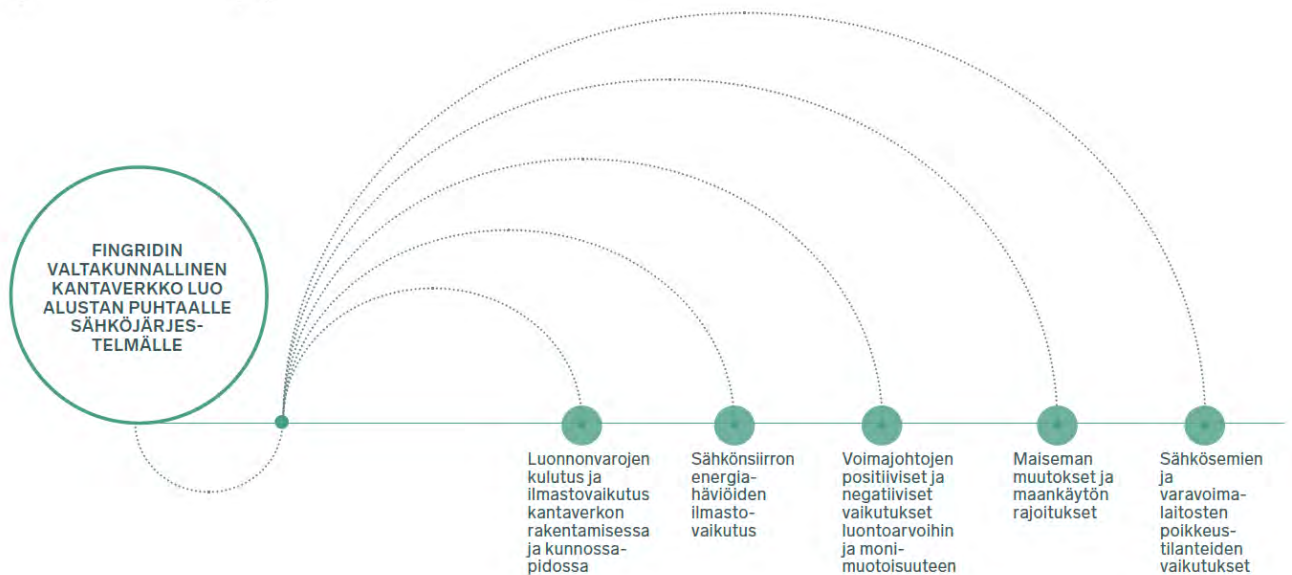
FINGRIDIN VALTAKUNNALLINEN KANTAVERKKO LUO ALUSTAN PUHTAALLE SÄHKÖJÄRJESTELMÄLLE

Luonnonvarojen kulutus ja ilmastovaikutus kantaverkon rakentamisessa ja kunnossapidossa

Sähkönsiirron energiahäviöiden ilmastovaikutus

Voimajohtojen positiiviset ja negatiiviset vaikutukset luontoarvoihin ja monimuotoisuuteen

Maiseman muutokset ja maankäytön rajoitukset

Sähkösemien ja varavoimalaitosten poikkeustilanteiden vaikutukset